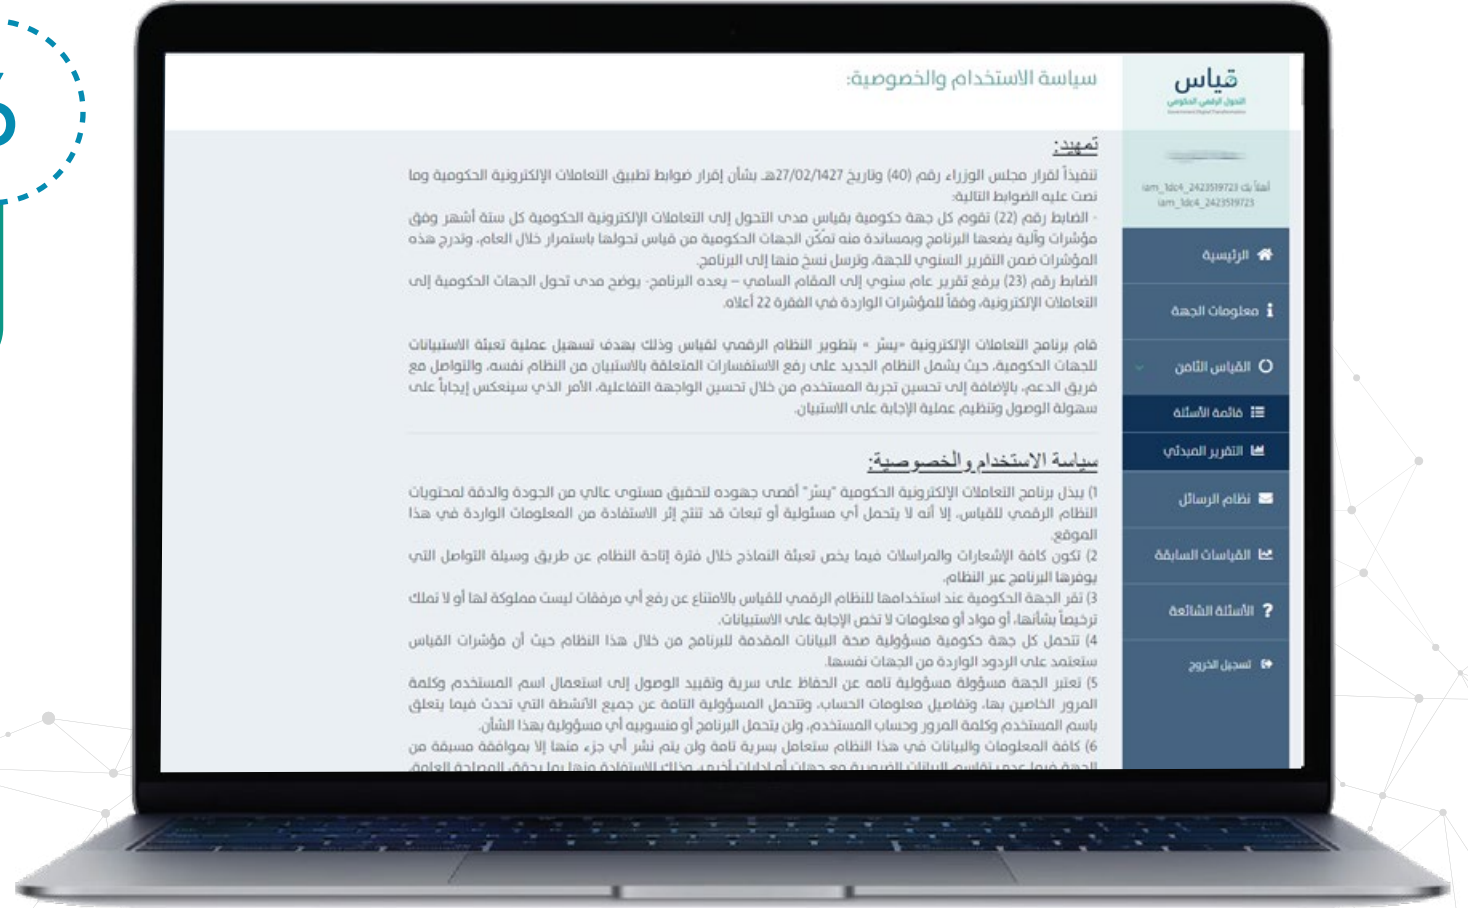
قياس
التحول الرقمي الحكومي

أهلاً بك iam_ldc4_2423519723
iam_ldc4_2423519723

الرئيسية
معلومات الجهة
القياس الثامن
قائمة الأسئلة
التقرير المبدئي
نظام الرسائل
القياسات السابقة
الأسئلة الشائعة
تسجيل الخروج

سياسة الاستخدام والخصوصية

تمهيد:

تنفيذاً لقرار مجلس الوزراء رقم (40) وتاريخ 27/02/1427هـ بشأن إقرار ضوابط تطبيق التعاملات الإلكترونية الحكومية وما نصت عليه الضوابط التالية:
- الضابط رقم (22) تقوم كل جهة حكومية بقياس مدى التحول إلى التعاملات الإلكترونية الحكومية كل ستة أشهر وفق مؤشرات وآلية يضعها البرنامج وبمساندة منه تمكّن الجهات الحكومية من قياس تحولها باستمرار خلال العام، وتدرج هذه المؤشرات ضمن التقرير السنوي للجهة، وترسل نسخ منها إلى البرنامج.
الضابط رقم (23) يرفع تقرير عام سنوي إلى المقام السامي – يعده البرنامج- يوضح مدى تحول الجهات الحكومية إلى التعاملات الإلكترونية، وفقاً للمؤشرات الواردة في الفقرة 22 أعلاه.

قام برنامج التعاملات الإلكترونية «يسّر » بتطوير النظام الرقمي لقياس وذلك بهدف تسهيل عملية تعبئة الاستبانات للجهات الحكومية، حيث يشمل النظام الجديد على رفع الاستفسارات المتعلقة بالاستبيان من النظام نفسه، والتواصل مع فريق الدعم، بالإضافة إلى تحسين تجربة المستخدم من خلال تحسين الواجهة التفاعلية، الأمر الذي سينعكس إيجاباً على سهولة الوصول وتنظيم عملية الإجابة على الاستبيان.

سياسة الاستخدام والخصوصية:

1) يبذل برنامج التعاملات الإلكترونية الحكومية "يسّر" أقصى جهوده لتحقيق مستوى عالي من الجودة والدقة لمحتويات النظام الرقمي للقياس، إلا أنه لا يتحمل أي مسئولية أو تبعات قد تنتج إثر الاستفادة من المعلومات الواردة في هذا الموقع.
2) تكون كافة الإشعارات والمراسلات فيما يخص تعبئة النماذج خلال فترة إتاحة النظام عن طريق وسيلة التواصل التي يوفرها البرنامج عبر النظام.
3) تقر الجهة الحكومية عند استخدامها للنظام الرقمي للقياس بالامتناع عن رفع أي مرفقات ليست مملوكة لها أو لا تملك ترخيصاً بشأنها، أو مواد أو معلومات لا تخص الإجابة على الاستبيانات.
4) تتحمل كل جهة حكومية مسؤولية صحة البيانات المقدمة للبرنامج من خلال هذا النظام حيث أن مؤشرات القياس ستعتمد على الردود الواردة من الجهات نفسها.
5) تعتبر الجهة مسؤولة مسؤولية تامة عن الحفاظ على سرية وتقييد الوصول إلى استعمال اسم المستخدم وكلمة المرور الخاصين بها، وتفاصيل معلومات الحساب، وتتحمل المسؤولية التامة عن جميع الأنشطة التي تحدث فيما يتعلق باسم المستخدم وكلمة المرور وحساب المستخدم، ولن يتحمل البرنامج أو منسوبيه أي مسؤولية بهذا الشأن.
6) كافة المعلومات والبيانات في هذا النظام ستعامل بسرية تامة ولن يتم نشر أي جزء منها إلا بموافقة مسبقة من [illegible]